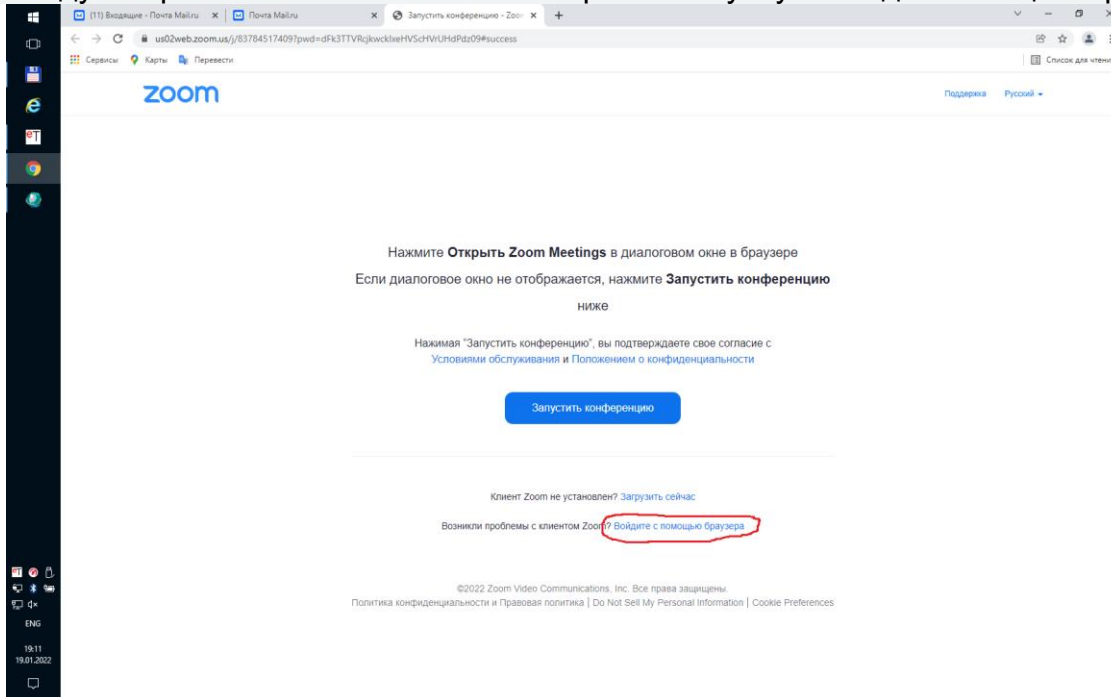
(11) Входящие - Почта Mail.ru
Почта Mail.ru
Запустить конференцию - Zoo
us02web.zoom.us/j/83784517409?pwd=dFk3TTVRcjkwcklxeHVScHVrUHdPdz09#success
Сервисы Карты Перевести
Список для чтени

zoom
Поддержка Русский

Нажмите **Открыть Zoom Meetings** в диалоговом окне в браузере

Если диалоговое окно не отображается, нажмите **Запустить конференцию** ниже

Нажимая "Запустить конференцию", вы подтверждаете свое согласие с Условиями обслуживания и Положением о конфиденциальности

Запустить конференцию

Клиент Zoom не установлен? Загрузить сейчас

Возникли проблемы с клиентом Zoom? Войдите с помощью браузера

©2022 Zoom Video Communications, Inc. Все права защищены.
Политика конфиденциальности и Правовая политика | Do Not Sell My Personal Information | Cookie Preferences

ENG
19:11
19.01.2022